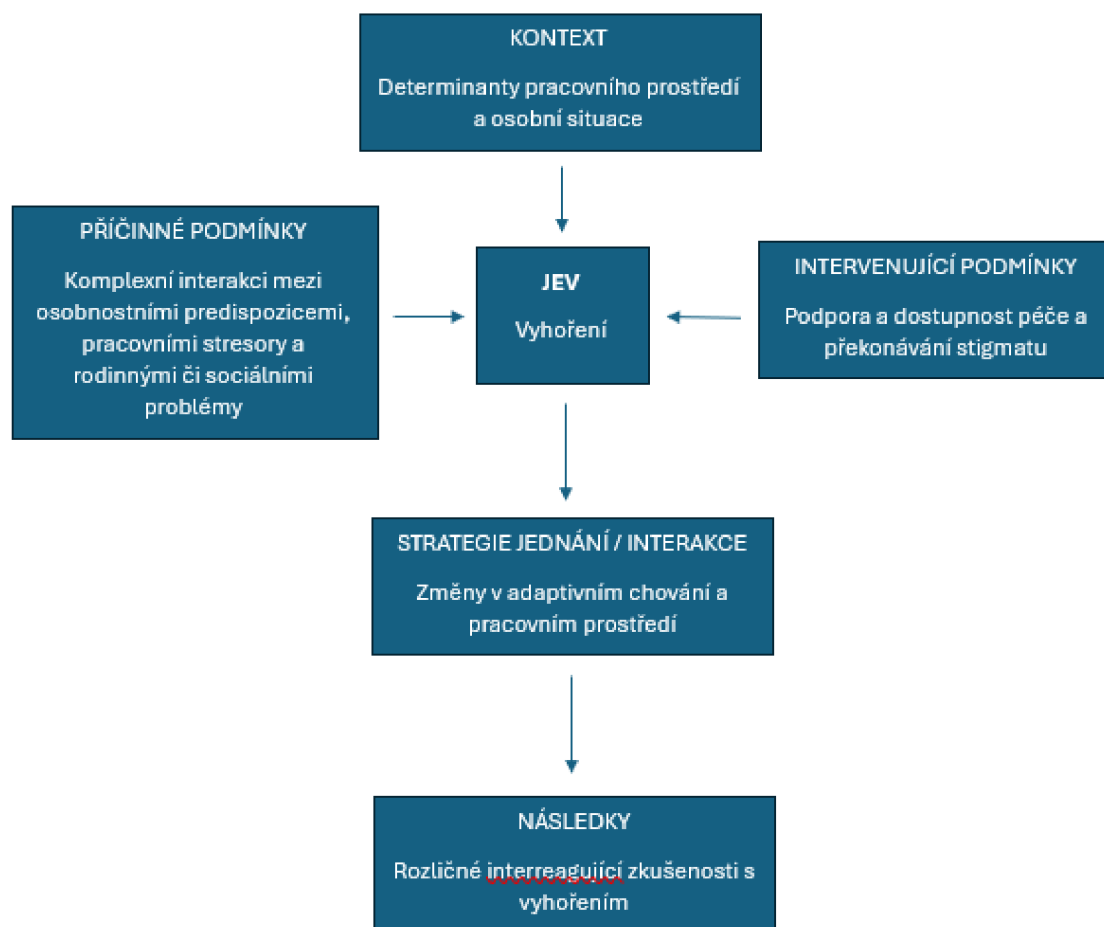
KONTEXT

Determinanty pracovního prostředí a osobní situace

PŘÍČINNÉ PODMÍNKY

Komplexní interakci mezi osobnostními predispozicemi, pracovními stresory a rodinnými či sociálními problémy

JEV

Vyhoření

INTERVENUJÍCÍ PODMÍNKY

Podpora a dostupnost péče a překonávání stigmatu

STRATEGIE JEDNÁNÍ / INTERAKCE

Změny v adaptivním chování a pracovním prostředí

NÁSLEDKY

Rozličné interreagující zkušenosti s vyhořením